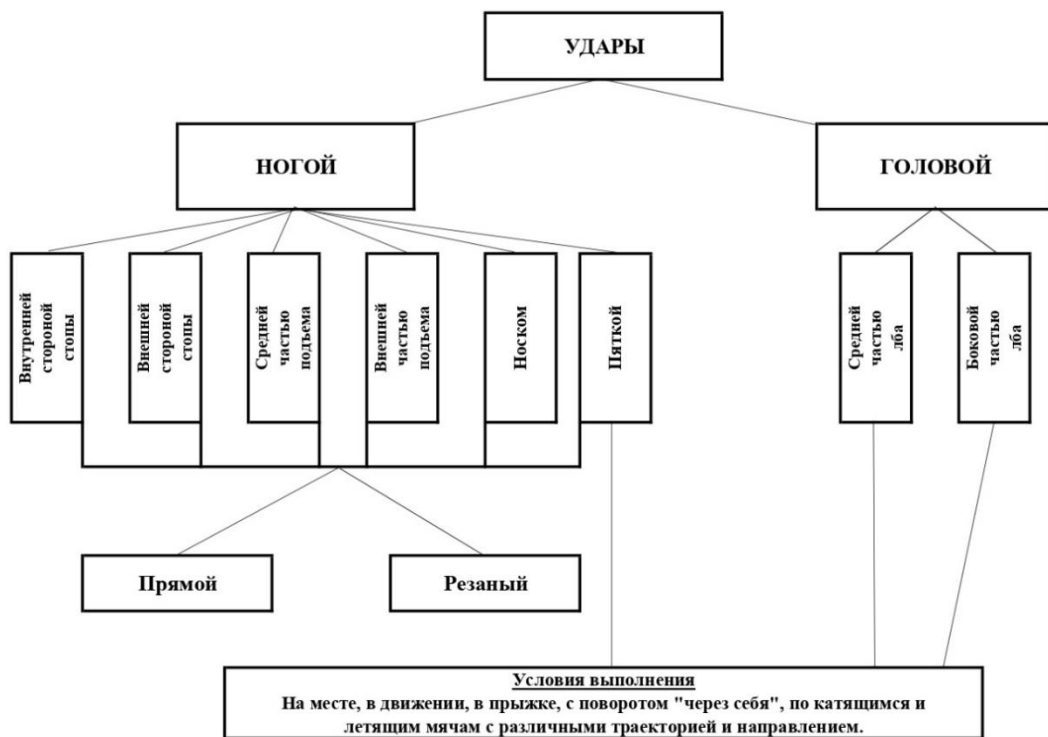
УДАРЫ

НОГОЙ

ГОЛОВОЙ

Внутренней стороной стопы

Внешней стороной стопы

Средней частью подъема

Внешней частью подъема

Носком

Пяткой

Средней частью лба

Боковой частью лба

Прямой

Резаный

Условия выполнения
На месте, в движении, в прыжке, с поворотом "через себя", по катящимся и летящим мячам с различными траекторией и направлением.